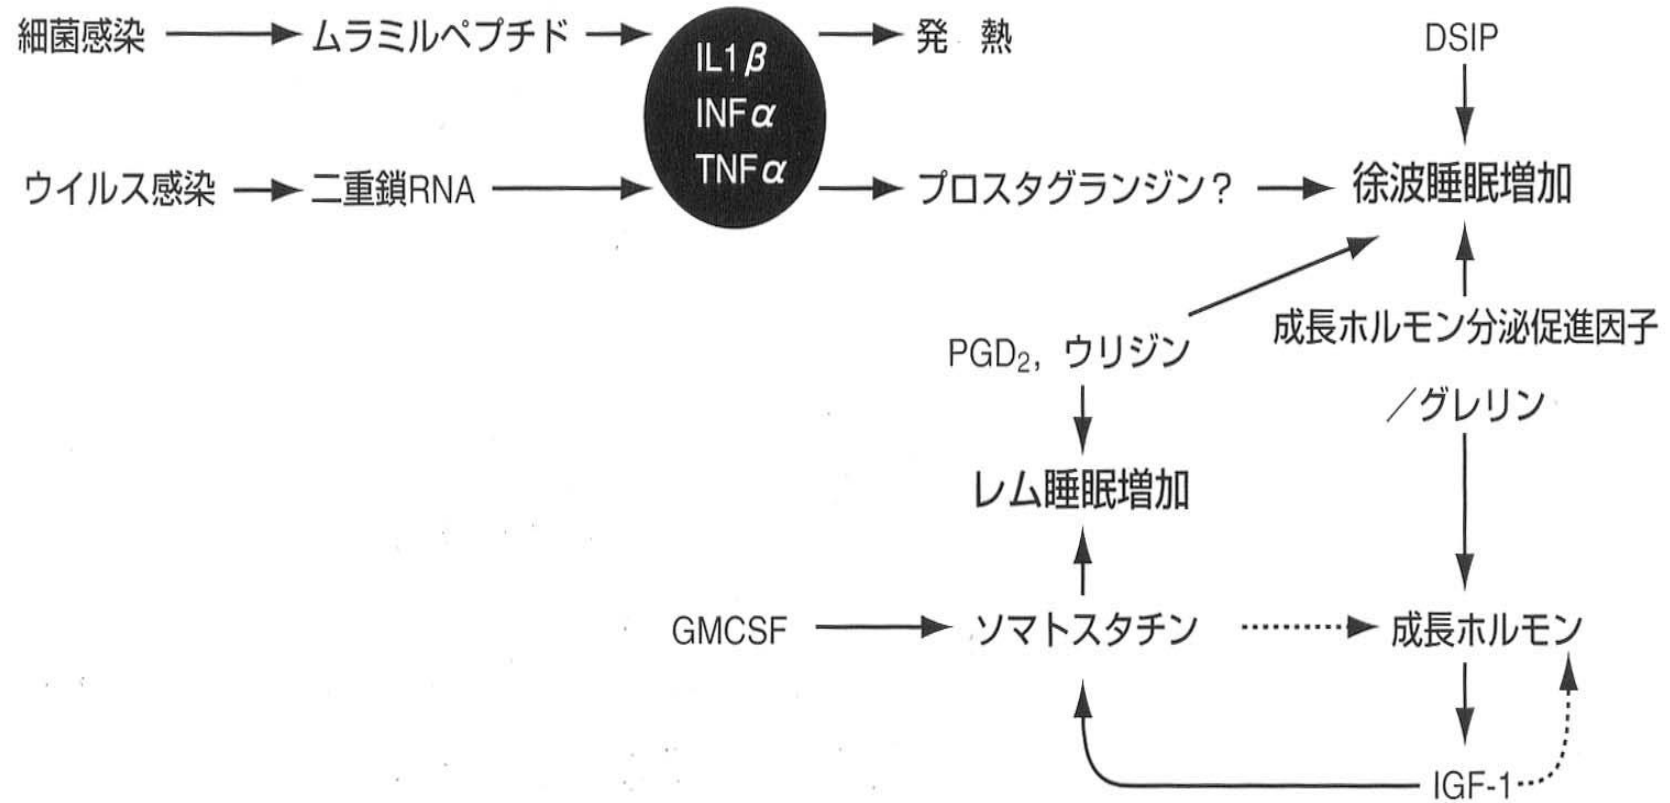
細菌感染 → ムラミルペプチド → IL1$\beta$ INF$\alpha$ TNF$\alpha$ → 発 熱

ウイルス感染 → 二重鎖RNA → IL1$\beta$ INF$\alpha$ TNF$\alpha$ → プロスタグランジン？ → 徐波睡眠増加

DSIP

徐波睡眠増加

PGD$_2$，ウリジン

成長ホルモン分泌促進因子／グレリン

レム睡眠増加

GMCSF → ソマトスタチン → 成長ホルモン

IGF-1